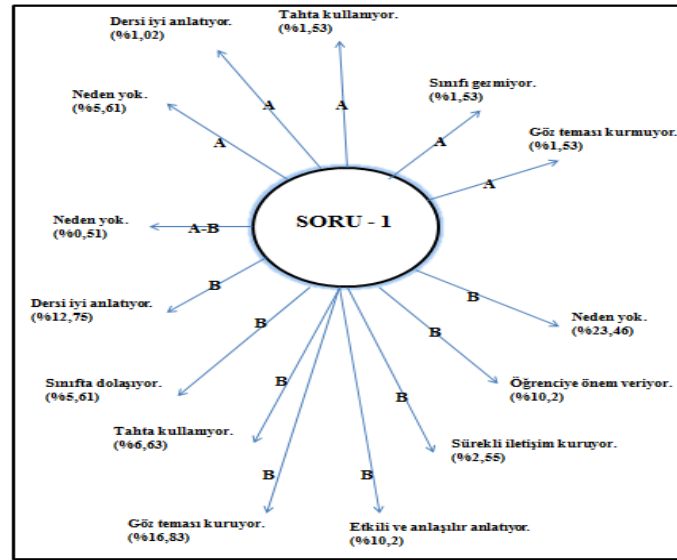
Dersi iyi anlatıyor. (%1,02)

Tahta kullanıyor. (%1,53)

Sınıfı gezmiyor. (%1,53)

Göz teması kurmuyor. (%1,53)

Neden yok. (%5,61)

A

A

A

A

A

Neden yok. (%0,51)

A-B

SORU - 1

Dersi iyi anlatıyor. (%12,75)

B

B

Neden yok. (%23,46)

B

B

Sınıfta dolaşıyor. (%5,61)

B

Öğrenciye önem veriyor. (%10,2)

B

Tahta kullanıyor. (%6,63)

Sürekli iletişim kuruyor. (%2,55)

B

B

Göz teması kuruyor. (%16,83)

Etkili ve anlaşılır anlatıyor. (%10,2)